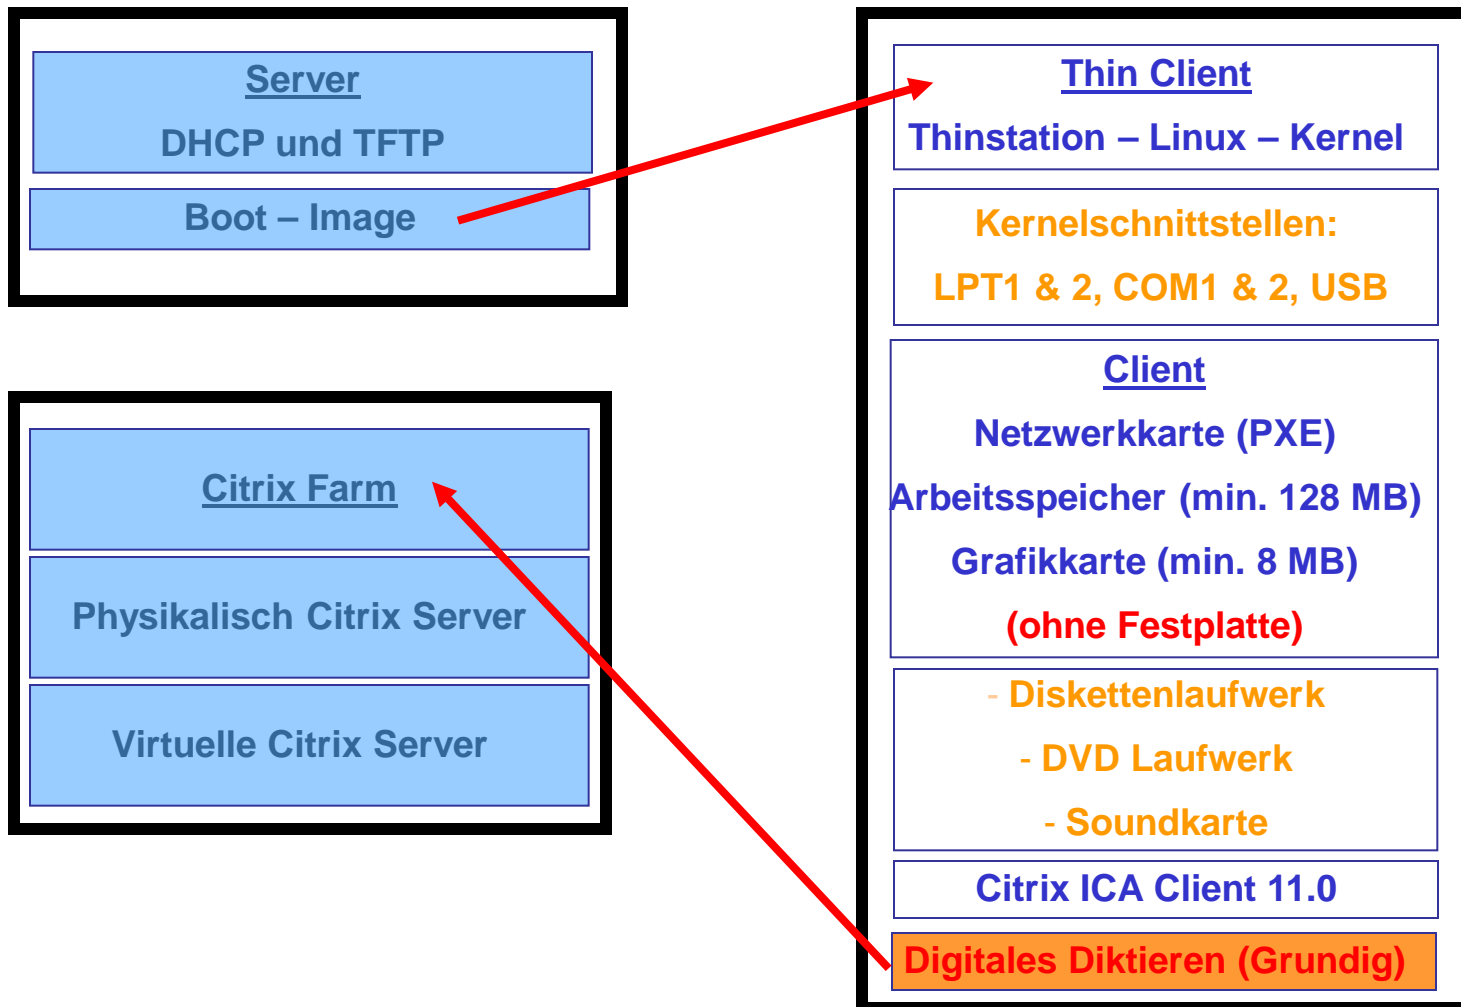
Server

DHCP und TFTP

Boot – Image

Citrix Farm

Physikalisch Citrix Server

Virtuelle Citrix Server

Thin Client

Thinstation – Linux – Kernel

Kernelschnittstellen:

LPT1 & 2, COM1 & 2, USB

Client

Netzwerkkarte (PXE)

Arbeitsspeicher (min. 128 MB)

Grafikkarte (min. 8 MB)

(ohne Festplatte)

- Diskettenlaufwerk

- DVD Laufwerk

- Soundkarte

Citrix ICA Client 11.0

Digitales Diktieren (Grundig)